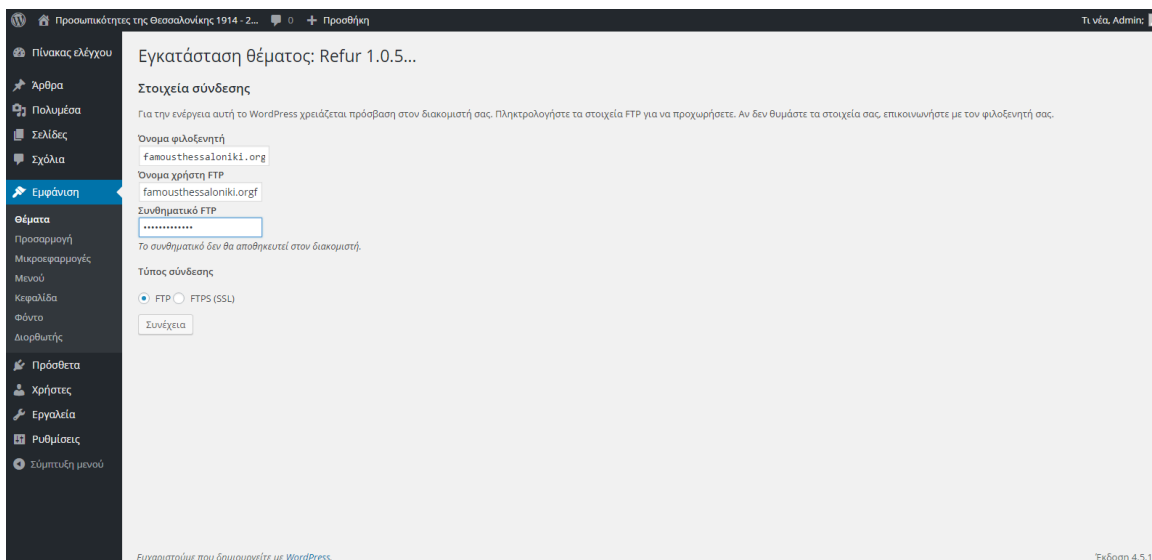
Προσωπικότητες της Θεσσαλονίκης 1914 - 2... 0 + Προσθήκη

Τι νέα, Admin

Πίνακας ελέγχου
Άρθρα
Πολυμέσα
Σελίδες
Σχόλια
Εμφάνιση
Θέματα
Προσαρμογή
Μικροεφαρμογές
Μενού
Κεφαλίδα
Φόντο
Διορθωτής
Πρόσθετα
Χρήστες
Εργαλεία
Ρυθμίσεις
Σύμπτυξη μενού

Εγκατάσταση θέματος: Refur 1.0.5...

Στοιχεία σύνδεσης

Για την ενέργεια αυτή το WordPress χρειάζεται πρόσβαση στον διακομιστή σας. Πληκτρολογήστε τα στοιχεία FTP για να προχωρήσετε. Αν δεν θυμάστε τα στοιχεία σας, επικοινωνήστε με τον φιλοξενητή σας.

Όνομα φιλοξενητή
famousthessaloniki.org

Όνομα χρήστη FTP
famousthessaloniki.orgf

Συνθηματικό FTP
•••••••••••••

Το συνθηματικό δεν θα αποθηκευτεί στον διακομιστή.

Τύπος σύνδεσης

FTP FTPS (SSL)

Συνέχεια

Ευχαριστούμε που δημιουργείτε με WordPress.

Έκδοση 4.5.1